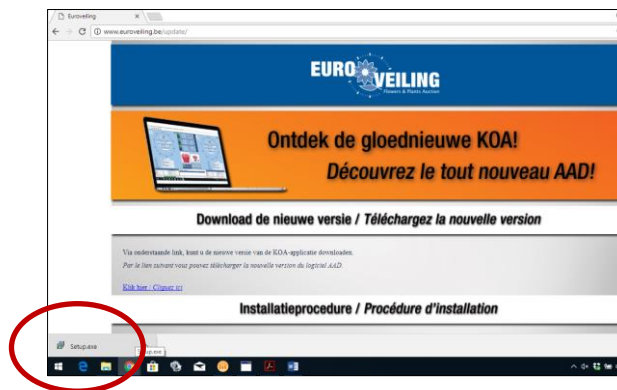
Euroveiling

www.euroveiling.be/update/

EURO VEILING
Flowers & Plants Auction

Ontdek de gloednieuwe KOA!
Découvrez le tout nouveau AAD!

Download de nieuwe versie / Téléchargez la nouvelle version

Via onderstaande link, kunt u de nieuwe versie van de KOA-applicatie downloaden.
Par le lien suivant vous pouvez télécharger la nouvelle version du logiciel AAD.

Klik hier - Cliquez ici

Installatieprocedure / Procédure d'installation

Setup.exe

Setup.exe